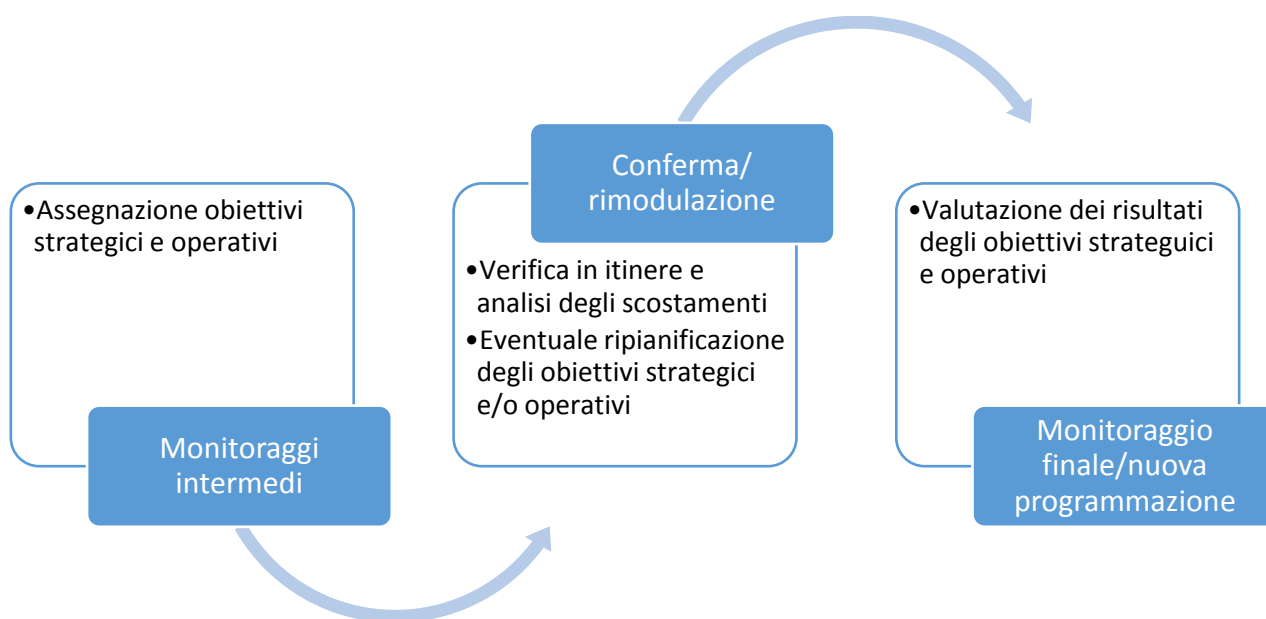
•Assegnazione obiettivi strategici e operativi

Monitoraggi intermedi

Conferma/ rimodulazione

•Verifica in itinere e analisi degli scostamenti
•Eventuale ripianificazione degli obiettivi strategici e/o operativi

•Valutazione dei risultati degli obiettivi strateguici e operativi

Monitoraggio finale/nuova programmazione